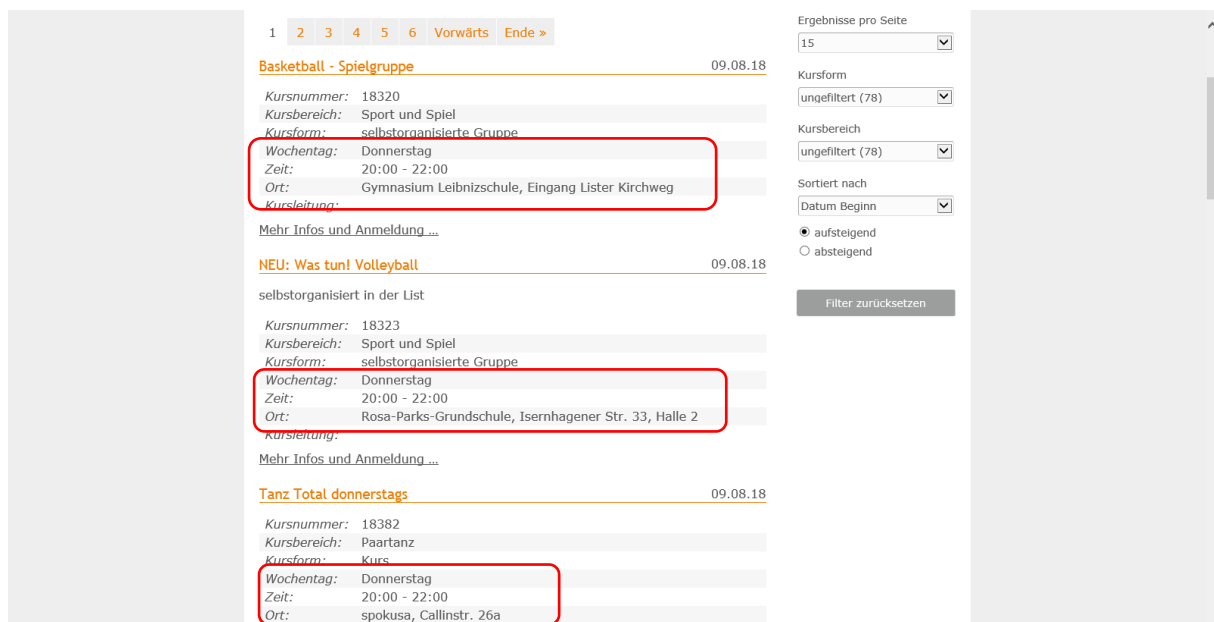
1 2 3 4 5 6 Vorwärts Ende »

Basketball - Spielgruppe 09.08.18

| | |
|---|---|
| Kursnummer: | 18320 |
| Kursbereich: | Sport und Spiel |
| Kursform: | selbstorganisierte Gruppe |
| Wochentag: | Donnerstag |
| Zeit: | 20:00 - 22:00 |
| Ort: | Gymnasium Leibnizschule, Eingang Lister Kirchweg |
| Kursleitung: | |

Mehr Infos und Anmeldung ...

NEU: Was tun! Volleyball 09.08.18

selbstorganisiert in der List

| | |
|---|---|
| Kursnummer: | 18323 |
| Kursbereich: | Sport und Spiel |
| Kursform: | selbstorganisierte Gruppe |
| Wochentag: | Donnerstag |
| Zeit: | 20:00 - 22:00 |
| Ort: | Rosa-Parks-Grundschule, Isernhagener Str. 33, Halle 2 |
| Kursleitung: | |

Mehr Infos und Anmeldung ...

Tanz Total donnerstags 09.08.18

| | |
|---|---|
| Kursnummer: | 18382 |
| Kursbereich: | Paartanz |
| Kursform: | Kurs |
| Wochentag: | Donnerstag |
| Zeit: | 20:00 - 22:00 |
| Ort: | spokusa, Callinstr. 26a |

Ergebnisse pro Seite
15
Kursform
ungefiltert (78)
Kursbereich
ungefiltert (78)
Sortiert nach
Datum Beginn
aufsteigend
absteigend
Filter zurücksetzen